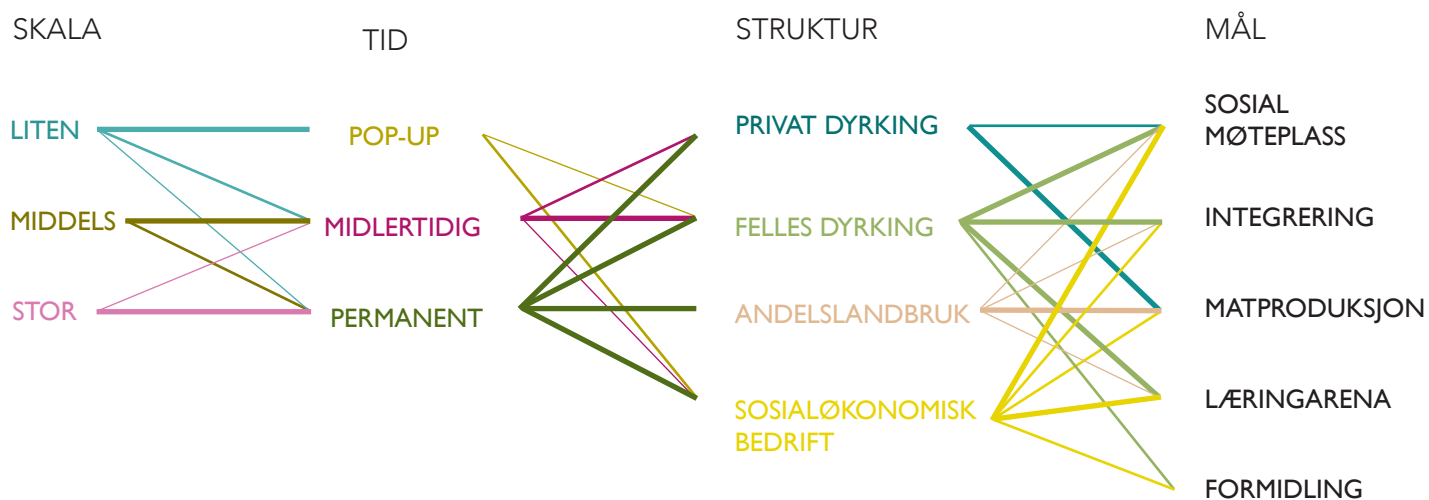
SKALA

TID

STRUKTUR

MÅL

LITEN

MIDDELS

STOR

POP-UP

MIDLERTIDIG

PERMANENT

PRIVAT DYRKING

FELLES DYRKING

ANDELSLANDBRUK

SOSIALØKONOMISK BEDRIFT

SOSIAL MØTEPLASS

INTEGRERING

MATPRODUKSJON

LÆRINGARENA

FORMIDLING